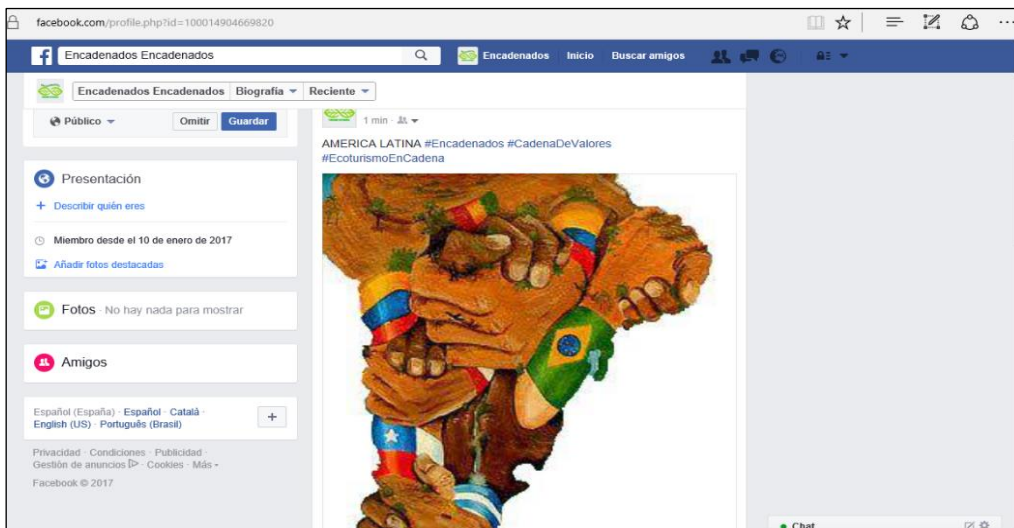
facebook.com/profile.php?id=100014904669820

Encadenados Encadenados

Encadenados Inicio Buscar amigos

Encadenados Encadenados Biografía ▾ Reciente ▾

Público ▾ Omitir Guardar

1 min ·

AMERICA LATINA #Encadenados #CadenaDeValores #EcoturismoEnCadena

Presentación

+ Describir quién eres

Miembro desde el 10 de enero de 2017

Añadir fotos destacadas

Fotos · No hay nada para mostrar

Amigos

Español (España) · Español · Català · English (US) · Português (Brasil)

+

Privacidad · Condiciones · Publicidad · Gestión de anuncios · Cookies · Más ▾

Facebook © 2017

Chat